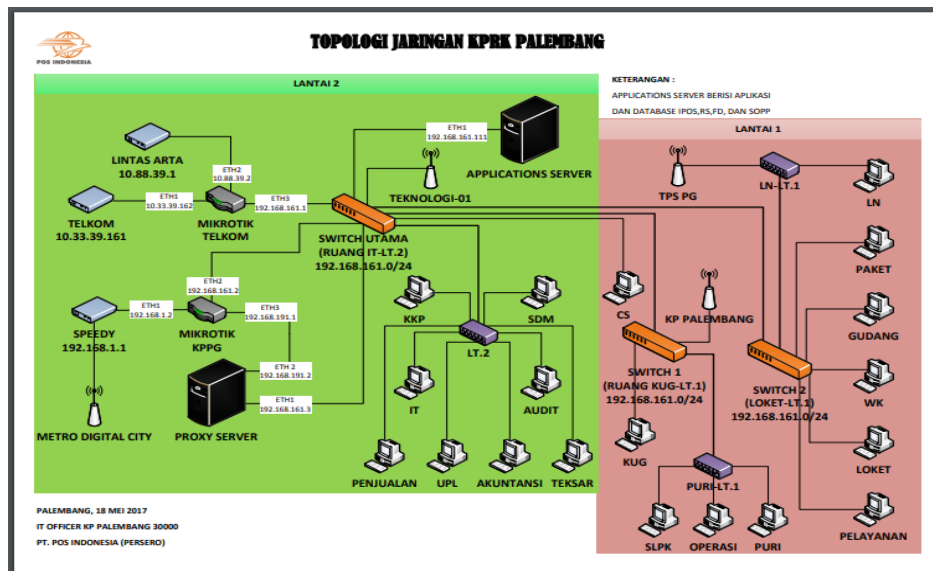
POS INDONESIA

TOPOLOGI JARINGAN KPRK PALEMBANG

LANTAI 2

KETERANGAN :
APPLICATIONS SERVER BERISI APLIKASI
DAN DATABASE IPOS,RS,FD, DAN SOPP

LANTAI 1

ETH1
192.168.161.111

APPLICATIONS SERVER

LINTAS ARTA
10.88.39.1

ETH2
10.88.39.2

TEKNOLOGI-01

ETH1
10.33.39.162

ETH3
192.168.161.1

TELKOM
10.33.39.161

MIKROTIK
TELKOM

SWITCH UTAMA
(RUANG IT-LT.2)
192.168.161.0/24

TPS PG

LN-LT.1

LN

PAKET

ETH2
192.168.161.2

ETH1
192.168.1.2

ETH3
192.168.191.1

SDM

KKP

SPEEDY
192.168.1.1

MIKROTIK
KPPG

LT.2

CS

KP PALEMBANG

GUDANG

ETH 2
192.168.191.2

SWITCH 1
(RUANG KUG-LT.1)
192.168.161.0/24

SWITCH 2
(LOKET-LT.1)
192.168.161.0/24

WK

IT

AUDIT

ETH1
192.168.161.3

METRO DIGITAL CITY

PROXY SERVER

KUG

LOKET

PENJUALAN

UPL

AKUNTANSI

TEKSAR

PURI-LT.1

PALEMBANG, 18 MEI 2017
IT OFFICER KP PALEMBANG 30000
PT. POS INDONESIA (PERSERO)

SLPK

OPERASI

PURI

PELAYANAN